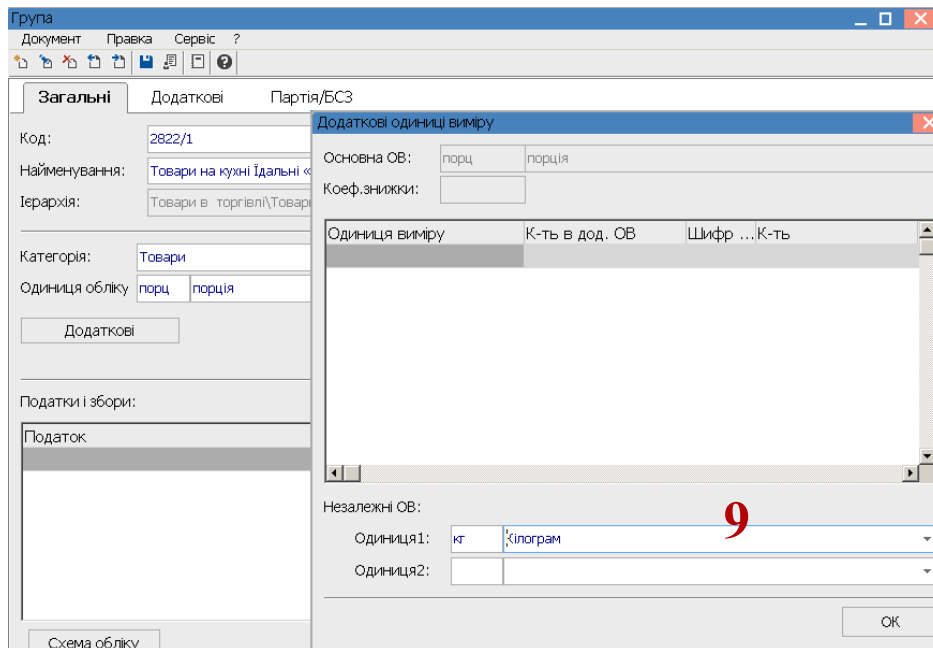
Група
Документ Правка Сервіс ?

Загальні Додаткові Партія/БСЗ

Код: 2822/1
Найменування: Товари на кухні Їдальні «
Ієрархія: Товари в торгівлі\Товари

Категорія: Товари
Одиниця обліку порц порція

Додаткові

Податки і збори:

| Податок |
|---|
| |

Схема обліку

Додаткові одиниці виміру

Основна ОВ: порц порція
Коеф.знижки:

| Одиниця виміру | К-ть в дод. ОВ | Шифр ... | К-ть |
|---|---|---|---|
| | | | |

Незалежні ОВ:
Одиниця1: кг Кілограм
Одиниця2:

9

ОК